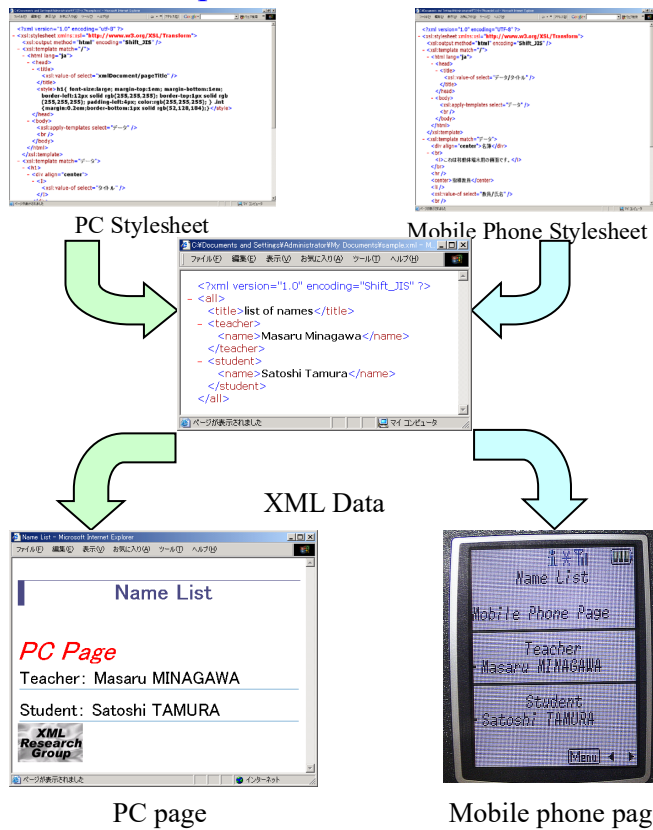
<?xml version="1.0" encoding="utf-8" ?>
- <xsl:stylesheet version="1.0" xmlns:xsl="http://www.w3.org/XSL/Transform">
<xsl:output method="html" encoding="Shift_JIS" />
- <xsl:template match="/">
- <html lang="ja">
- <head>
- <title>
<xsl:value-of select="xmlDocument/pageTitle" />
</title>
<style>h1{ font-size:large; margin-top:1em; margin-bottom:1em; border-left:12px solid rgb(255,255,255); border-top:1px solid rgb(255,255,255); padding-left:4px; color:rgb(255,255,255); } .Jnt {margin:0.2em;border-bottom:1px solid rgb(52,128,184);}</style>
</head>
- <body>
<xsl:apply-templates select="データ" />
<br />
</body>
</html>
</xsl:template>
- <xsl:template match="データ">
- <h1>
- <div align="center">
- <i>
<xsl:value-of select="タイトル" />
</i>

PC Stylesheet

<?xml version="1.0" encoding="UTF-8" ?>
- <xsl:stylesheet version="1.0" xmlns:xsl="http://www.w3.org/XSL/Transform">
<xsl:output method="html" encoding="Shift_JIS" />
- <xsl:template match="/">
- <html lang="ja">
- <head>
- <title>
<xsl:value-of select="データ/タイトル" />
</title>
</head>
- <body>
<xsl:apply-templates select="データ" />
<br />
</body>
</html>
</xsl:template>
- <xsl:template match="データ">
<div align="center">名簿</div>
- <hr>
<i>この頁は携帯端末用の画面です。</i>
<br />
<center>投稿者名</center>
<li />
<xsl:value-of select="教員/氏名" />
<br />

Mobile Phone Stylesheet

C:¥Documents and Settings¥Administrator¥My Documents¥sample.xml - Microsoft Internet Explorer
ファイル(F) 編集(E) 表示(V) お気に入り(A) ツール(T) ヘルプ(H)
<?xml version="1.0" encoding="Shift_JIS" ?>
- <all>
<title>list of names</title>
- <teacher>
<name>Masaru Minagawa</name>
</teacher>
- <student>
<name>Satoshi Tamura</name>
</student>
</all>
ページが表示されました
マイ コンピュータ

XML Data

Name List - Microsoft Internet Explorer
ファイル(F) 編集(E) 表示(V) お気に入り(A) ツール(T) ヘルプ(H)
Name List
PC Page
Teacher: Masaru MINAGAWA
Student: Satoshi TAMURA
XML Research Group
ページが表示されました
インターネット

Name List
Mobile Phone Page
Teacher
Masaru MINAGAWA
Student
Satoshi TAMURA
Menu

PC page

Mobile phone pag